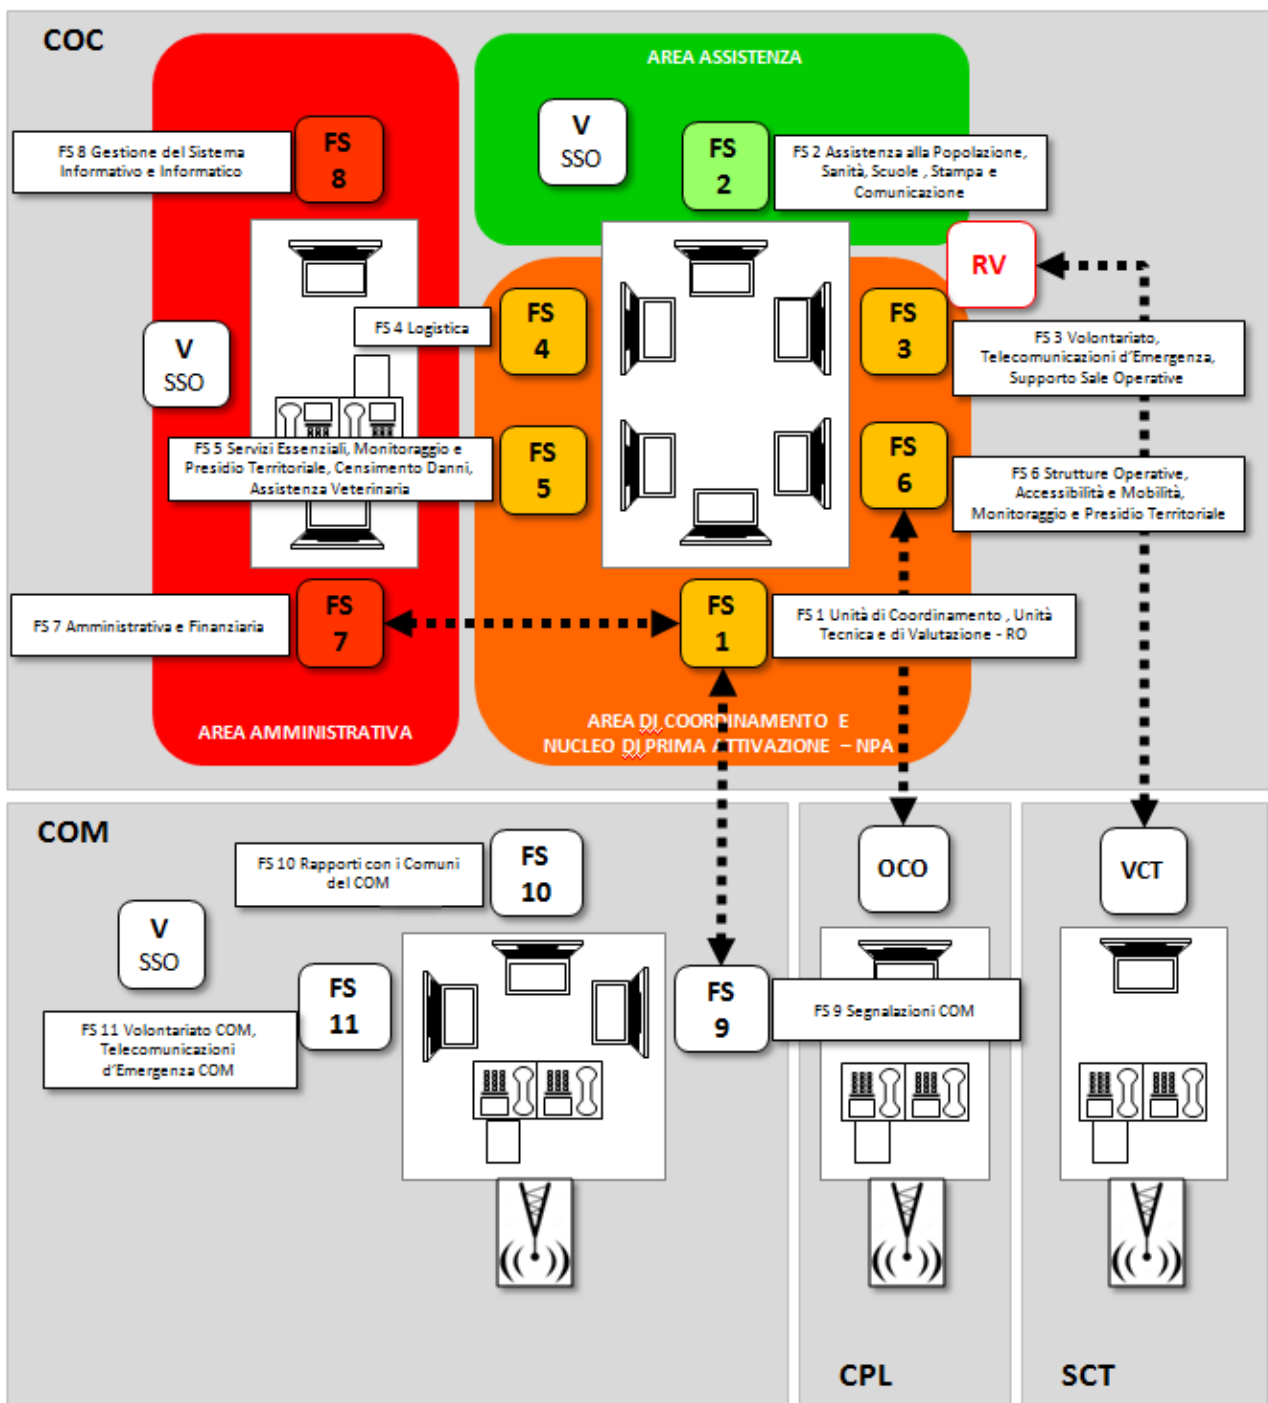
COC

AREA ASSISTENZA

V
SSO

FS
8

FS 8 Gestione del Sistema Informativo e Informatico

FS
2

FS 2 Assistenza alla Popolazione, Sanità, Scuole , Stampa e Comunicazione

RV

V
SSO

FS 4 Logistica

FS
4

FS
3

FS 3 Volontariato, Telecomunicazioni d'Emergenza, Supporto Sale Operative

FS 5 Servizi Essenziali, Monitoraggio e Presidio Territoriale, Censimento Danni, Assistenza Veterinaria

FS
5

FS
6

FS 6 Strutture Operative, Accessibilità e Mobilità, Monitoraggio e Presidio Territoriale

FS 7 Amministrativa e Finanziaria

FS
7

FS
1

FS 1 Unità di Coordinamento , Unità Tecnica e di Valutazione - RO

AREA AMMINISTRATIVA

AREA DI COORDINAMENTO E NUCLEO DI PRIMA ATTIVAZIONE – NPA

COM

FS 10 Rapporti con i Comuni del COM

FS
10

OCO

VCT

V
SSO

FS
11

FS
9

FS 9 Segnalazioni COM

FS 11 Volontariato COM, Telecomunicazioni d'Emergenza COM

CPL

SCT